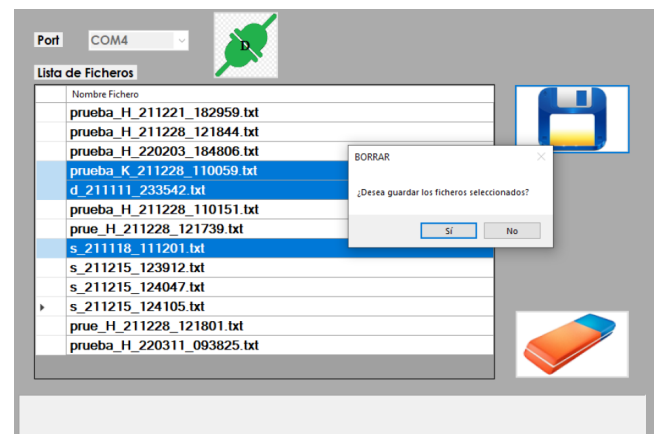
Port COM4

D

Lista de Ficheros

| | Nombre Fichero |
|---|---|
| | prueba_H_211221_182959.txt |
| | prueba_H_211228_121844.txt |
| | prueba_H_220203_184806.txt |
| | prueba_K_211228_110059.txt |
| | d_211111_233542.txt |
| | prueba_H_211228_110151.txt |
| | prue_H_211228_121739.txt |
| | s_211118_111201.txt |
| | s_211215_123912.txt |
| | s_211215_124047.txt |
| ▸ | s_211215_124105.txt |
| | prue_H_211228_121801.txt |
| | prueba_H_220311_093825.txt |

BORRAR

¿Desea guardar los ficheros seleccionados?

Sí No